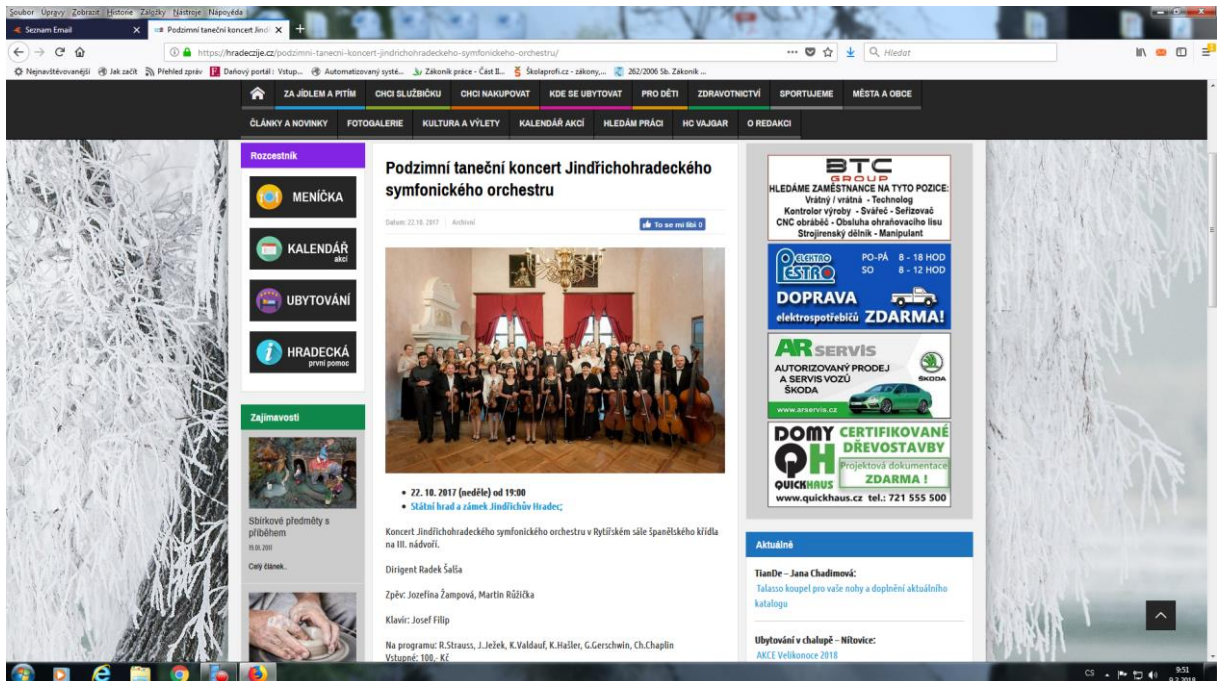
Soubor Úpravy Zobrazit Historie Záložky Nástroje Nápověda

Seznam Email
Podzimní taneční koncert Jindř

https://hradeczije.cz/podzimni-tanecni-koncert-jindrichohradeckeho-symfonickeho-orchestru/

Hledat

Nejnavštěvovanější Jak začít Přehled zpráv Daňový portál : Vstup... Automatizovaný systé... Zákoník práce - Část II... Školaprofi.cz - zákony,... 262/2006 Sb. Zákoník ...

ZA JÍDLEM A PITÍM CHCI SLUŽBIČKU CHCI NAKUPOVAT KDE SE UBYTOVAT PRO DĚTI ZDRAVOTNICTVÍ SPORTUJEME MĚSTA A OBCE

ČLÁNKY A NOVINKY FOTOGALERIE KULTURA A VÝLETY KALENDÁŘ AKCÍ HLEDÁM PRÁCI HC VAJGAR O REDAKCI

Rozcestník

MENIČKA

KALENDÁŘ akcí

UBYTOVÁNÍ

HRADECKÁ první pomoc

Zajímavosti

Sbírkové předměty s příběhem

19.06.2018

Celý článek

Podzimní taneční koncert Jindřichohradeckého symfonického orchestru

Datum: 22.10.2017 | Archivní

To se mi líbí 0

• 22. 10. 2017 (neděle) od 19:00
• Státní hrad a zámek Jindřichův Hradec;

Koncert Jindřichohradeckého symfonického orchestru v Rytířském sále Španělského křídla na III. nádvoří.

Dirigent Radek Šalša

Zpěv: Jozefína Žampová, Martin Růžička

Klavír: Josef Filip

Na programu: R.Strauss, J.Ježek, K.Valdauf, K.Hašler, G.Gerschwin, Ch.Chaplin
Vstupné: 100,- Kč

BTC GROUP
HLEDÁME ZAMĚSTNANCE NA TYTO POZICE:
Vrátný / vrátná - Technolog
Kontrolor výroby - Svářeč - Seřizovač
CNC obráběč - Obsluha ohraňovacího lisu
Strojírenský dělník - Manipulant

ELEKTRO ESTRO
PO-PÁ 8 - 18 HOD
SO 8 - 12 HOD
DOPRAVA
elektrospotřebičů ZDARMA!

AR SERVIS
AUTORIZOVANÝ PRODEJ A SERVIS VOZŮ ŠKODA
ŠKODA
www.arservis.cz

DOMY CERTIFIKOVANÉ DŘEVOSTAVBY
Projektová dokumentace ZDARMA !
QUICKHAUS
www.quickhaus.cz tel.: 721 555 500

Aktuálně

TianDe – Jana Chadimová:
Talasso koupel pro vaše nohy a doplnění aktuálního katalogu

Ubytování v chalupě – Nítovice:
AKCE Velikonoce 2018

CS 9:51